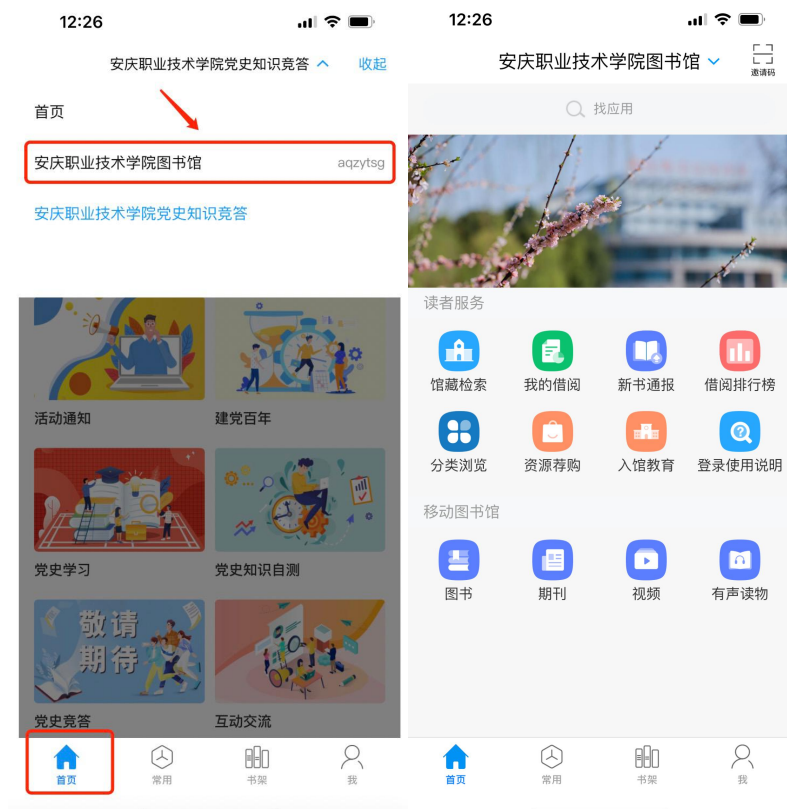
12:26

安庆职业技术学院党史知识竞答 收起

首页

安庆职业技术学院图书馆 aqzytsg

安庆职业技术学院党史知识竞答

活动通知

建党百年

党史学习

党史知识自测

敬请期待

党史竞答

互动交流

首页 常用 书架 我

12:26

安庆职业技术学院图书馆

邀请码

找应用

读者服务

馆藏检索 我的借阅 新书通报 借阅排行榜

分类浏览 资源荐购 入馆教育 登录使用说明

移动图书馆

图书 期刊 视频 有声读物

首页 常用 书架 我